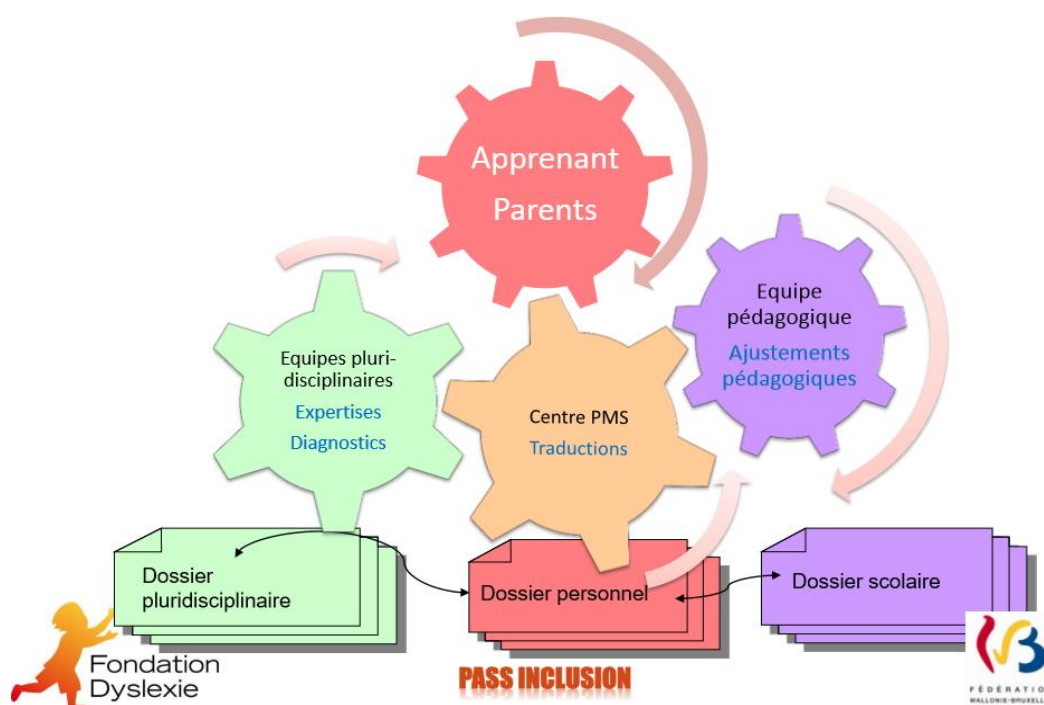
Apprenant
Parents

Equipe pédagogique
Ajustements pédagogiques

Equipes pluri-disciplinaires
Expertises
Diagnostics

Centre PMS
Traductions

Dossier pluridisciplinaire

Dossier personnel

Dossier scolaire

Fondation Dyslexie

PASS INCLUSION

FÉDÉRATIO
WALLONIE-BRUXELL